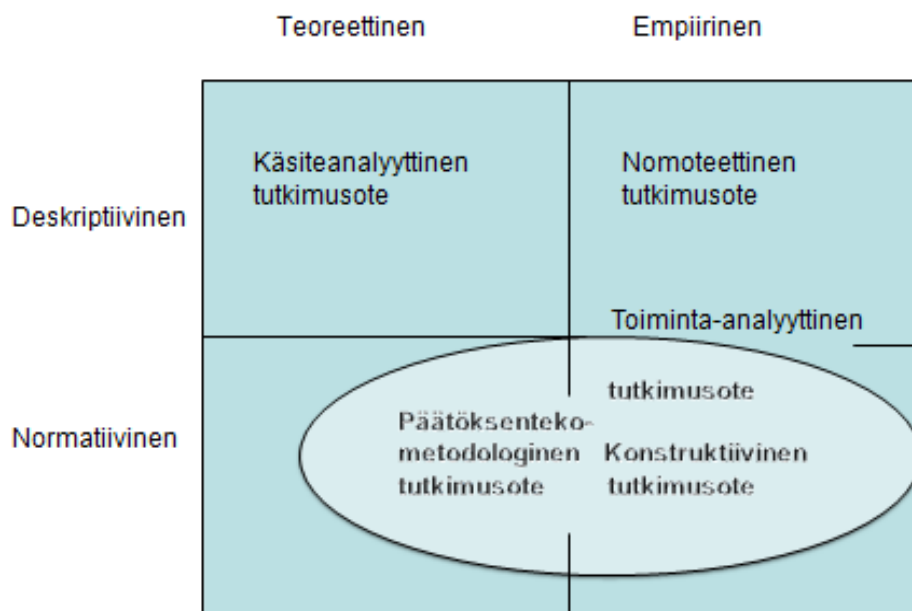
Teoreettinen

Empiirinen

Deskriptiivinen

Käsiteanalyyttinen tutkimusote

Nomoteettinen tutkimusote

Toiminta-analyyttinen

tutkimusote

Normatiivinen

Päätöksenteko-metodologinen tutkimusote

Konstruktiivinen tutkimusote